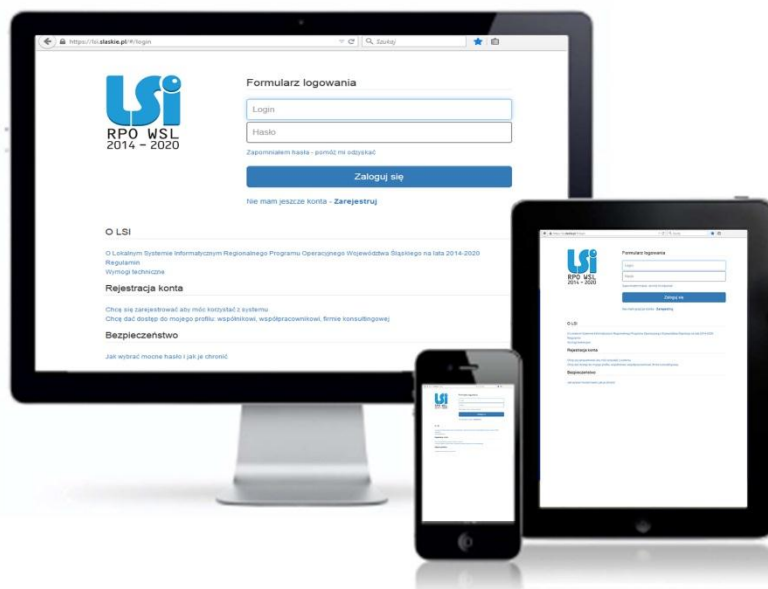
https://lsi.slaskie.pl/#/login

Szukaj

LSI
RPO WSL
2014 - 2020

Formularz logowania

Login

Hasło

Zapomniałem hasła - pomóż mi odzyskać

Zaloguj się

Nie mam jeszcze konta - Zarejestruj

O LSI

O Lokalnym Systemie Informatycznym Regionalnego Programu Operacyjnego Województwa Śląskiego na lata 2014-2020
Regulamin
Wymogi techniczne

Rejestracja konta

Chcę się zarejestrować aby móc korzystać z systemu
Chcę dać dostęp do mojego profilu: wspólnikowi, współpracownikowi, firmie konsultingowej

Bezpieczeństwo

Jak wybrać mocne hasło i jak je chronić